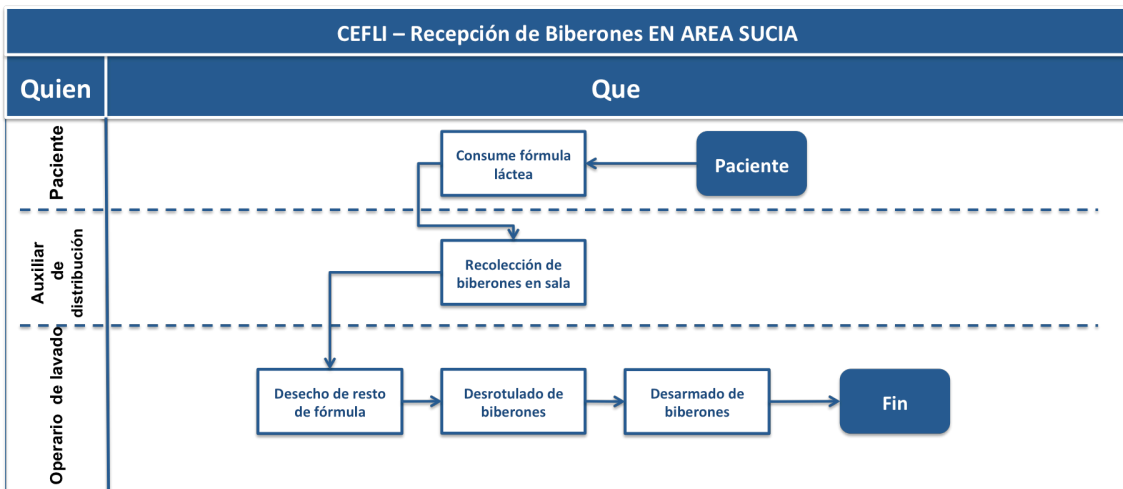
CEFLI – Recepción de Biberones EN AREA SUCIA

Quien

Que

Paciente

Consume fórmula láctea

Paciente

Auxiliar de distribución

Recolección de biberones en sala

Operario de lavado

Desecho de resto de fórmula

Desrotulado de biberones

Desarmado de biberones

Fin